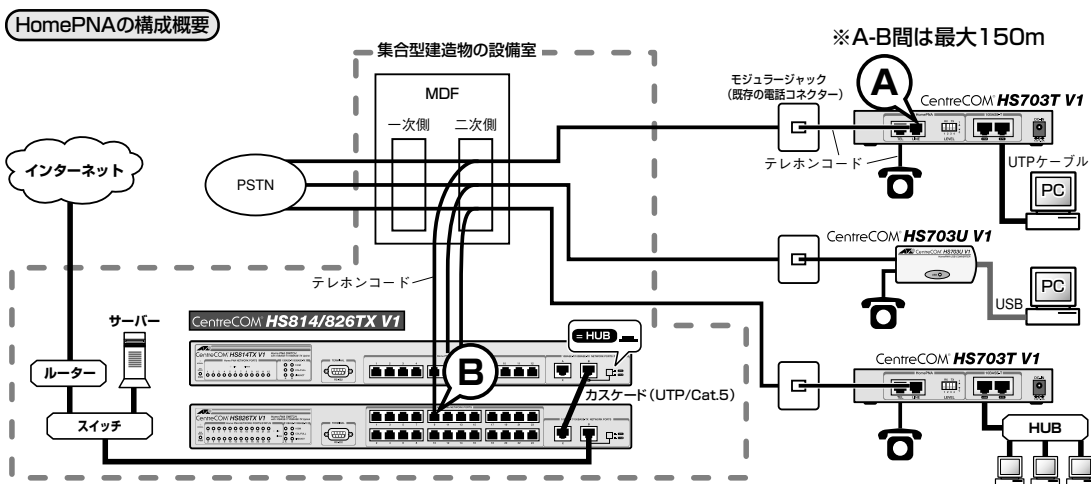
HomePNAの構成概要

集合型建造物の設備室

※A-B間は最大150m

MDF

一次側

二次側

モジュラージャック
（既存の電話コネクター）

A

CentreCOM HS703T V1

テレホンコード

UTPケーブル

PC

インターネット

PSTN

CentreCOM HS703U V1

PC

USB

テレホンコード

サーバー

CentreCOM HS814/826TX V1

= HUB

ルーター

B

CentreCOM HS703T V1

カスケード（UTP/Cat.5）

スイッチ

HUB